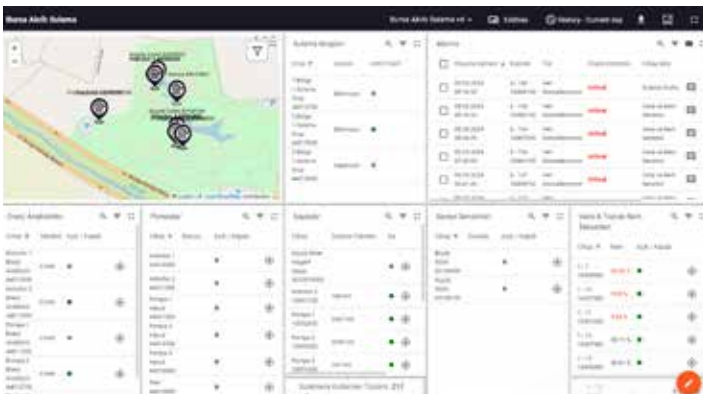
Bursa Akıllı Sulama

Bursa Akıllı Sulama v4 ▾
Editörler
History - Current day

Sulama Vanaları

Alarmlar

Cihaz Analizörleri

Pompalar

Sayaçlar

Sensör Simülatörü

Vana & Toprak Nem Sensörleri

Sulamaya Kullanılan Toplam: 257